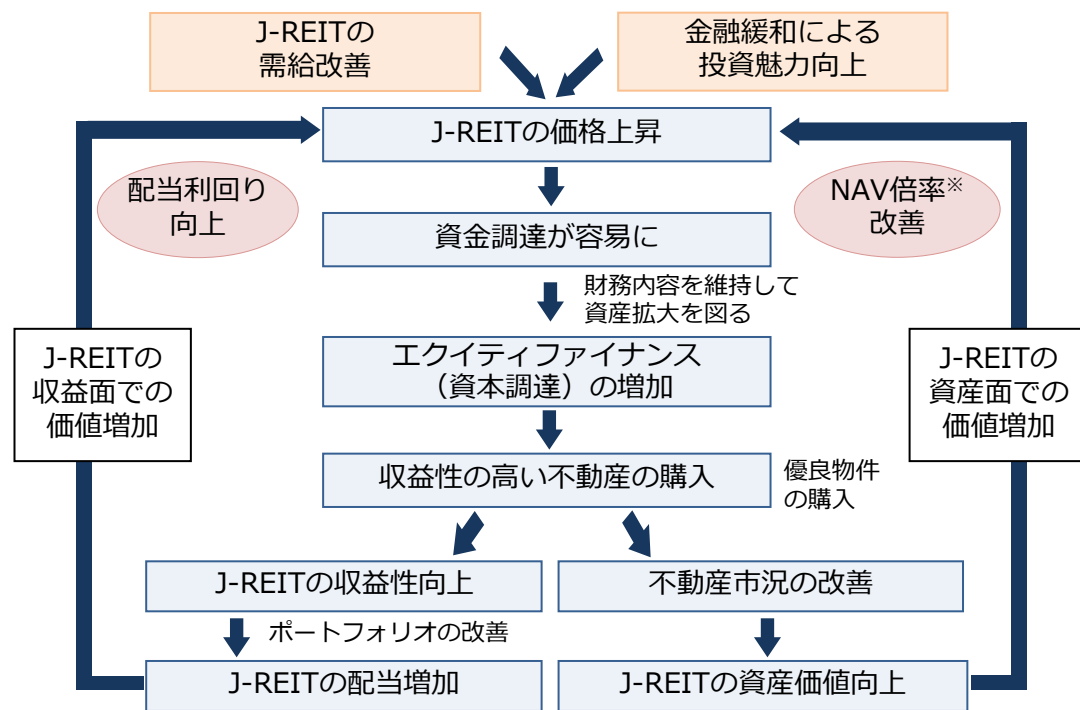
J-REITの需給改善

金融緩和による投資魅力向上

J-REITの価格上昇

配当利回り向上

NAV倍率※改善

資金調達が容易に

財務内容を維持して資産拡大を図る

J-REITの収益面での価値増加

エクイティファイナンス（資本調達）の増加

J-REITの資産面での価値増加

収益性の高い不動産の購入

優良物件の購入

J-REITの収益性向上

不動産市況の改善

ポートフォリオの改善

J-REITの配当増加

J-REITの資産価値向上